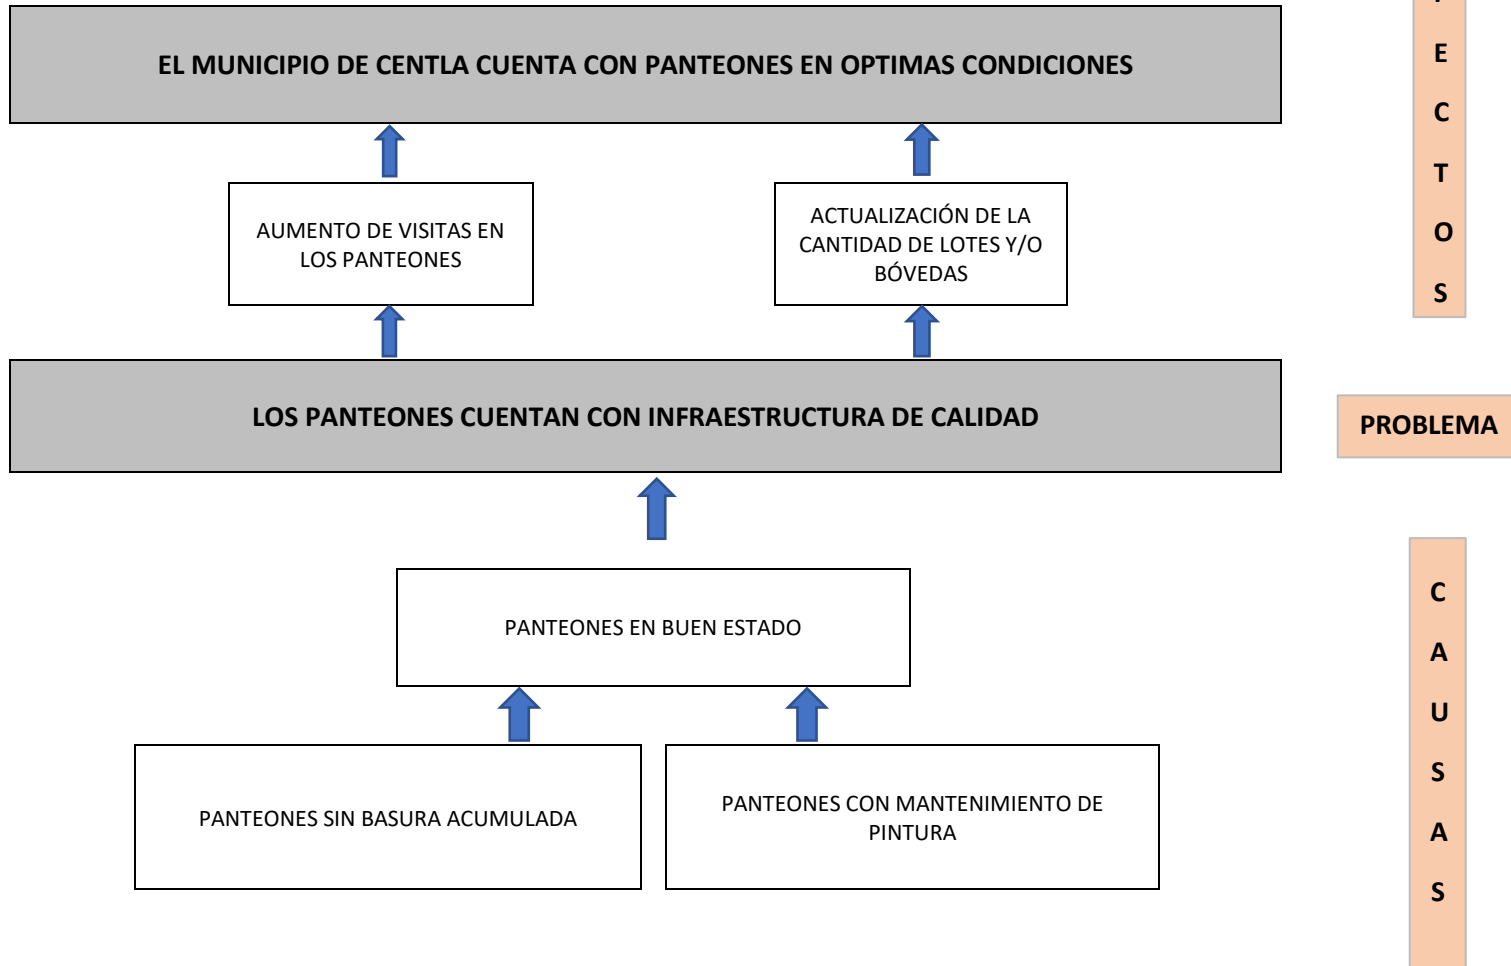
EL MUNICIPIO DE CENTLA CUENTA CON PANTEONES EN OPTIMAS CONDICIONES

AUMENTO DE VISITAS EN LOS PANTEONES

ACTUALIZACIÓN DE LA CANTIDAD DE LOTES Y/O BÓVEDAS

LOS PANTEONES CUENTAN CON INFRAESTRUCTURA DE CALIDAD

PANTEONES EN BUEN ESTADO

PANTEONES SIN BASURA ACUMULADA

PANTEONES CON MANTENIMIENTO DE PINTURA

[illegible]
E
C
T
O
S

PROBLEMA

C
A
U
S
A
S